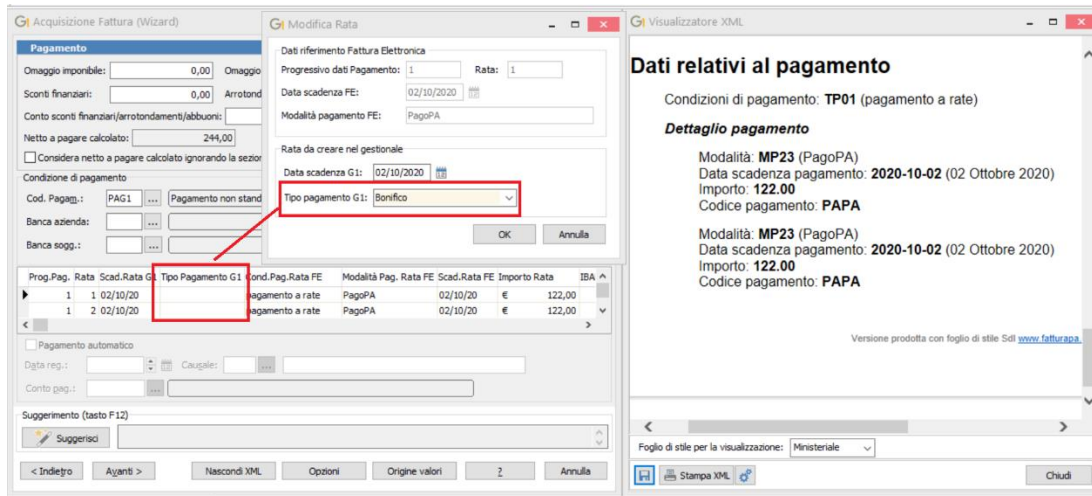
Acquisizione Fattura (Wizard)

Pagamento
Omaggio imponibile: 0,00 Omaggio
Sconti finanziari: 0,00 Arrotond
Conto sconti finanziari/arrotondamenti/abbuoni:
Netto a pagare calcolato: 244,00
Considera netto a pagare calcolato ignorando la sezio
Condizione di pagamento
Cod. Pagam.: PAG1 ... Pagamento non stand
Banca azienda: ...
Banca sogg.: ...

| Prog.Pag. | Rata | Scad.Rata G1 | Tipo Pagamento G1 | Cond.Pag.Rata FE | Modalità Pag. Rata FE | Scad.Rata FE | Importo Rata | IBA |
|---|---|---|---|---|---|---|---|---|
| 1 | 1 | 02/10/20 | | pagamento a rate | PagoPA | 02/10/20 | € 122,00 | |
| 1 | 2 | 02/10/20 | | pagamento a rate | PagoPA | 02/10/20 | € 122,00 | |

Pagamento automatico
Data reg.: Causale:
Conto pag.: ...

Suggerimento (tasto F12)
Suggerisci

< Indietro Avanti > Nascondi XML Opzioni Origine valori ? Annulla

Modifica Rata
Dati riferimento Fattura Elettronica
Progressivo dati Pagamento: 1 Rata: 1
Data scadenza FE: 02/10/2020
Modalità pagamento FE: PagoPA
Rata da creare nel gestionale
Data scadenza G1: 02/10/2020
Tipo pagamento G1: Bonifico
OK Annulla

Visualizzatore XML
Dati relativi al pagamento
Condizioni di pagamento: TP01 (pagamento a rate)
Dettaglio pagamento
Modalità: MP23 (PagoPA)
Data scadenza pagamento: 2020-10-02 (02 Ottobre 2020)
Importo: 122.00
Codice pagamento: PAPA

Modalità: MP23 (PagoPA)
Data scadenza pagamento: 2020-10-02 (02 Ottobre 2020)
Importo: 122.00
Codice pagamento: PAPA

Versione prodotta con foglio di stile SdI www.fatturapa.

Foglio di stile per la visualizzazione: Ministeriale
Stampa XML
Chiudi